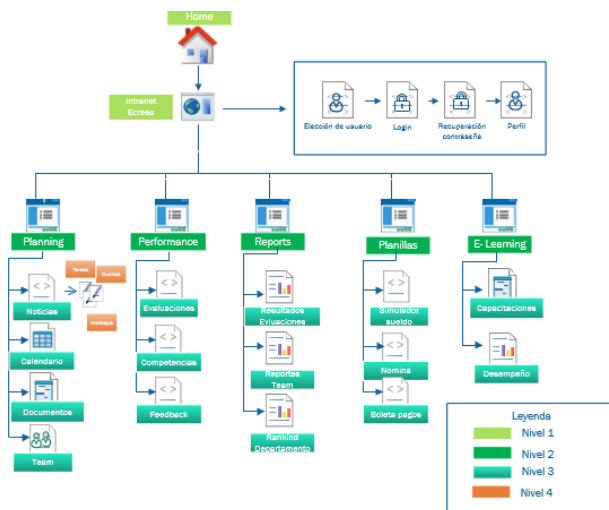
Home

Intranet Ecrsea

Elección de usuario
Login
Recuperación contraseña
Perfil

Planning
Noticias
Tareas
Eventos
Mensajes
Calendario
Documentos
Team

Performance
Evaluaciones
Competencias
Feedback

Reports
Resultados Evaluaciones
Reportes Team
Rankind Departamento

Planillas
Simulador sueldo
Nomina
Boleta pagos

E- Learning
Capacitaciones
Desempeño

Leyenda
Nivel 1
Nivel 2
Nivel 3
Nivel 4